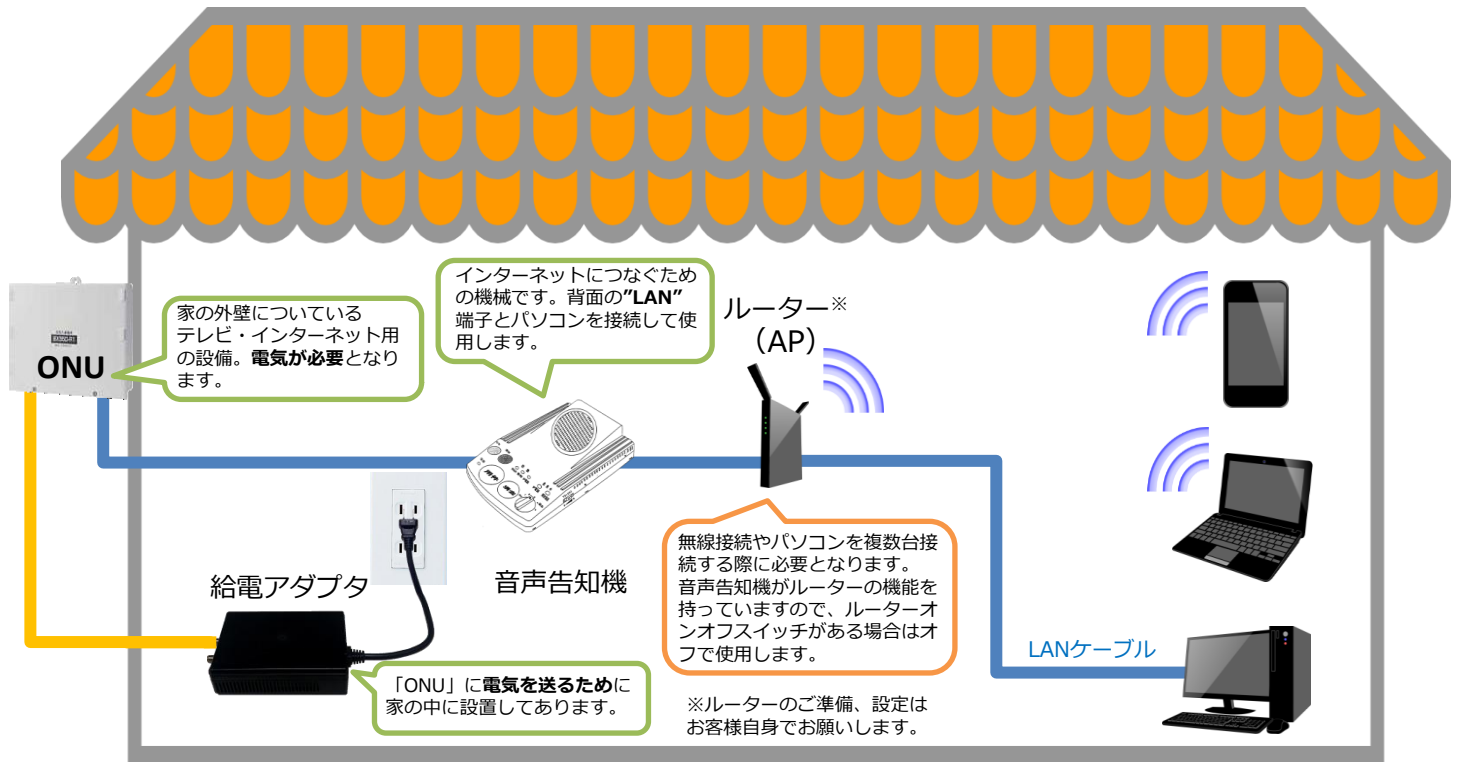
ONU

家の外壁についているテレビ・インターネット用の設備。電気が必要となります。

インターネットにつなぐための機械です。背面の”LAN”端子とパソコンを接続して使用します。

ルーター※
（AP）

無線接続やパソコンを複数台接続する際に必要となります。音声告知機がルーターの機能を持っていますので、ルーターオンオフスイッチがある場合はオフで使用します。

音声告知機

給電アダプタ

「ONU」に電気を送るために家の中に設置してあります。

LANケーブル

※ルーターのご準備、設定はお客様自身でお願いします。